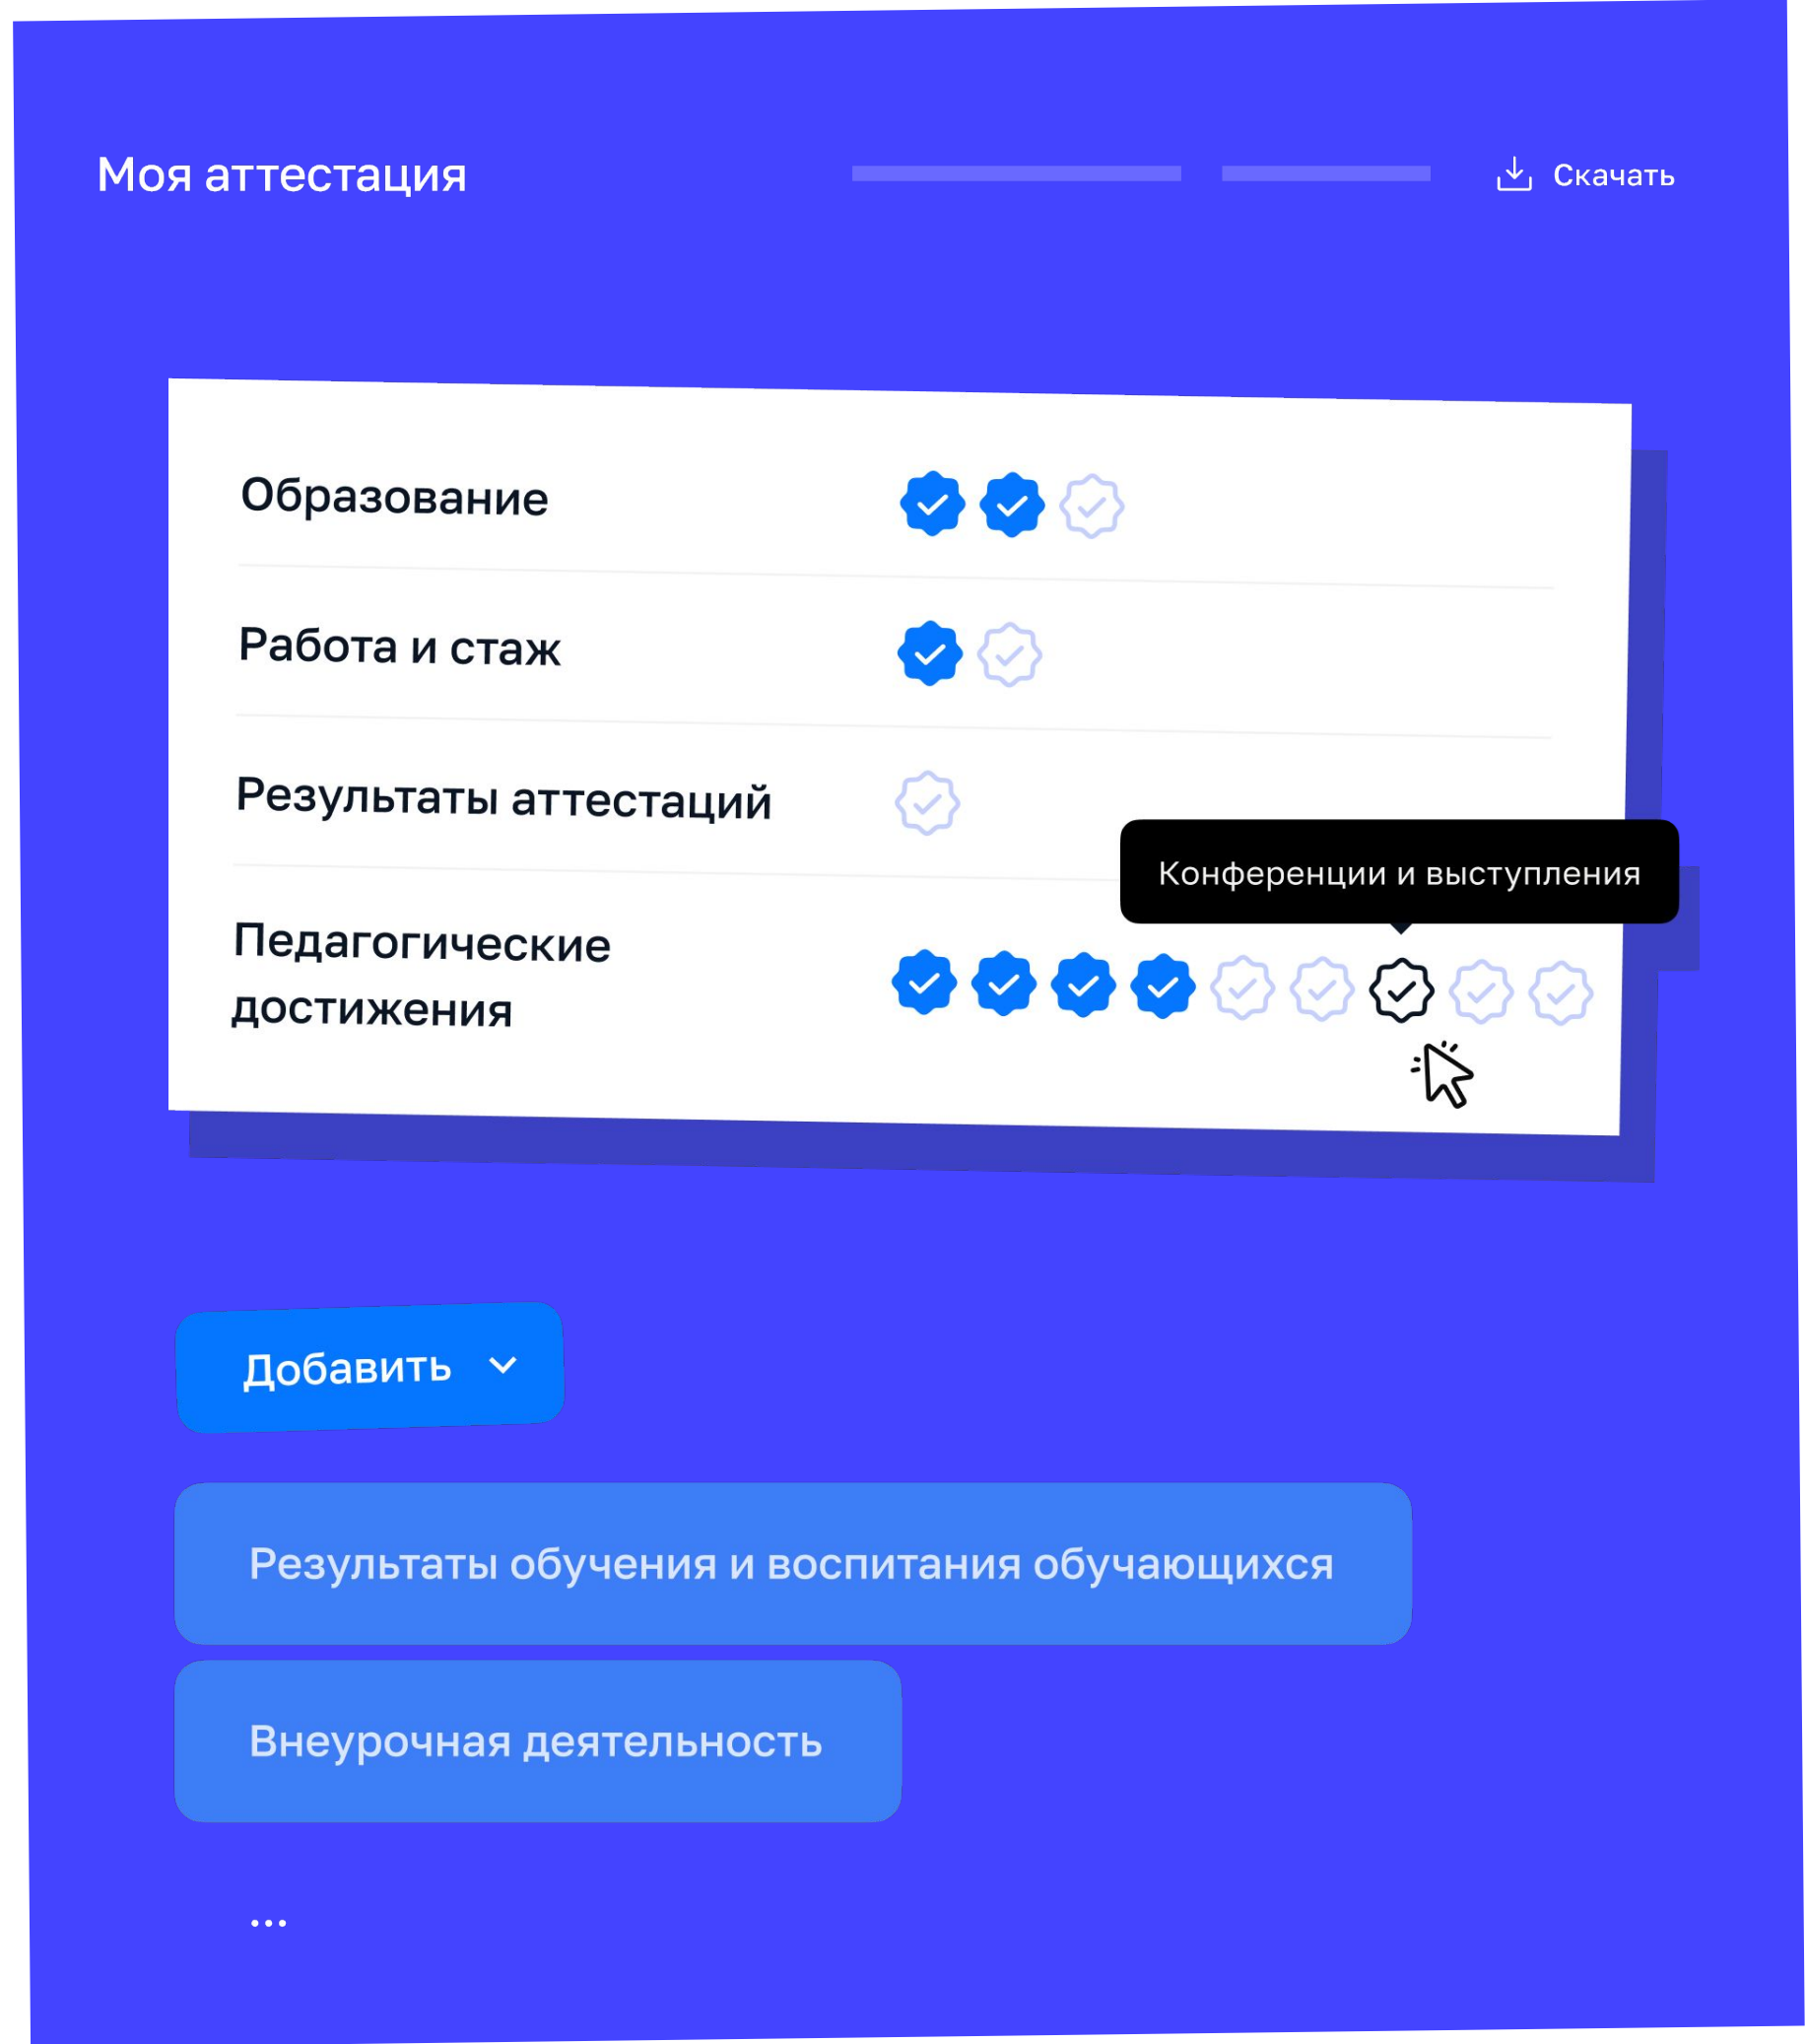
Моя аттестация

Скачать

Образование

Работа и стаж

Результаты аттестаций

Конференции и выступления

Педагогические достижения

Добавить

Результаты обучения и воспитания обучающихся

Внеурочная деятельность

...